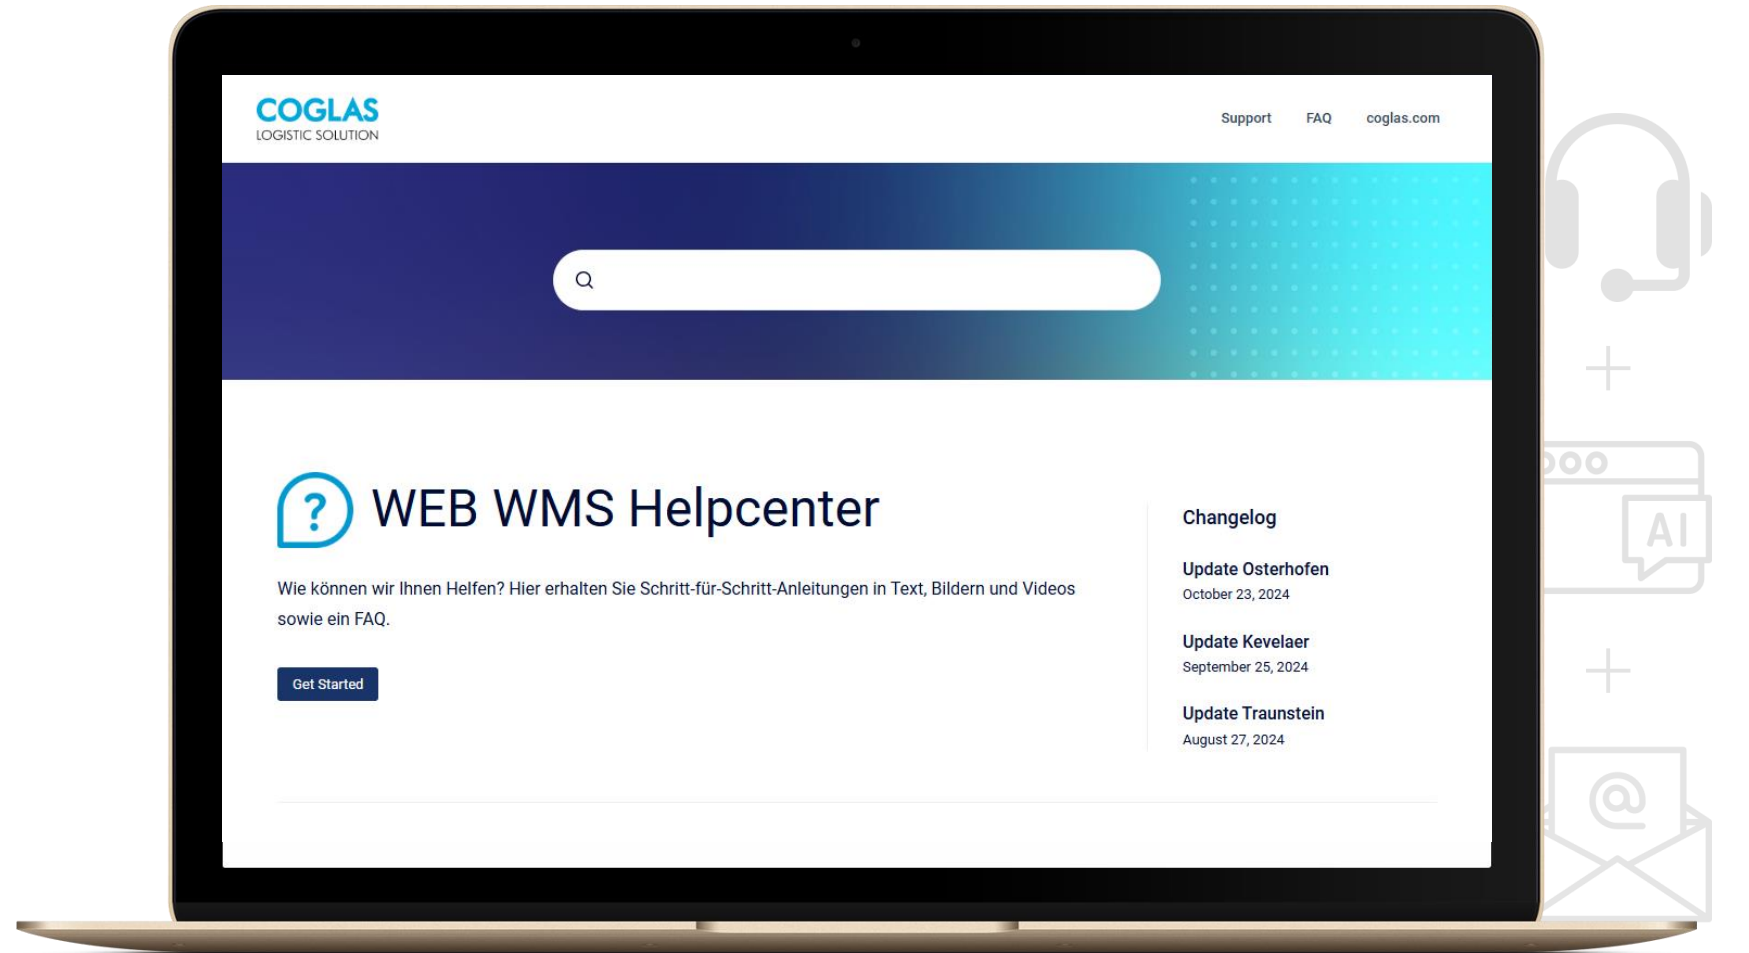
COGLAS
LOGISTIC SOLUTION

Support FAQ coglas.com

WEB WMS Helpcenter

Wie können wir Ihnen Helfen? Hier erhalten Sie Schritt-für-Schritt-Anleitungen in Text, Bildern und Videos sowie ein FAQ.

Get Started

Changelog

Update Osterhofen
October 23, 2024

Update Kevelaer
September 25, 2024

Update Traunstein
August 27, 2024

AI